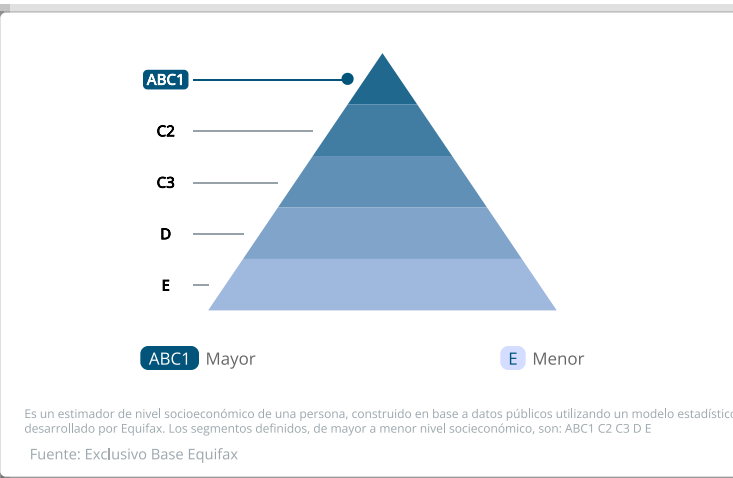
ABC1
C2
C3
D
E

ABC1 Mayor
E Menor

Es un estimador de nivel socioeconómico de una persona, construido en base a datos públicos utilizando un modelo estadístico desarrollado por Equifax. Los segmentos definidos, de mayor a menor nivel socioeconómico, son: ABC1 C2 C3 D E

Fuente: Exclusivo Base Equifax